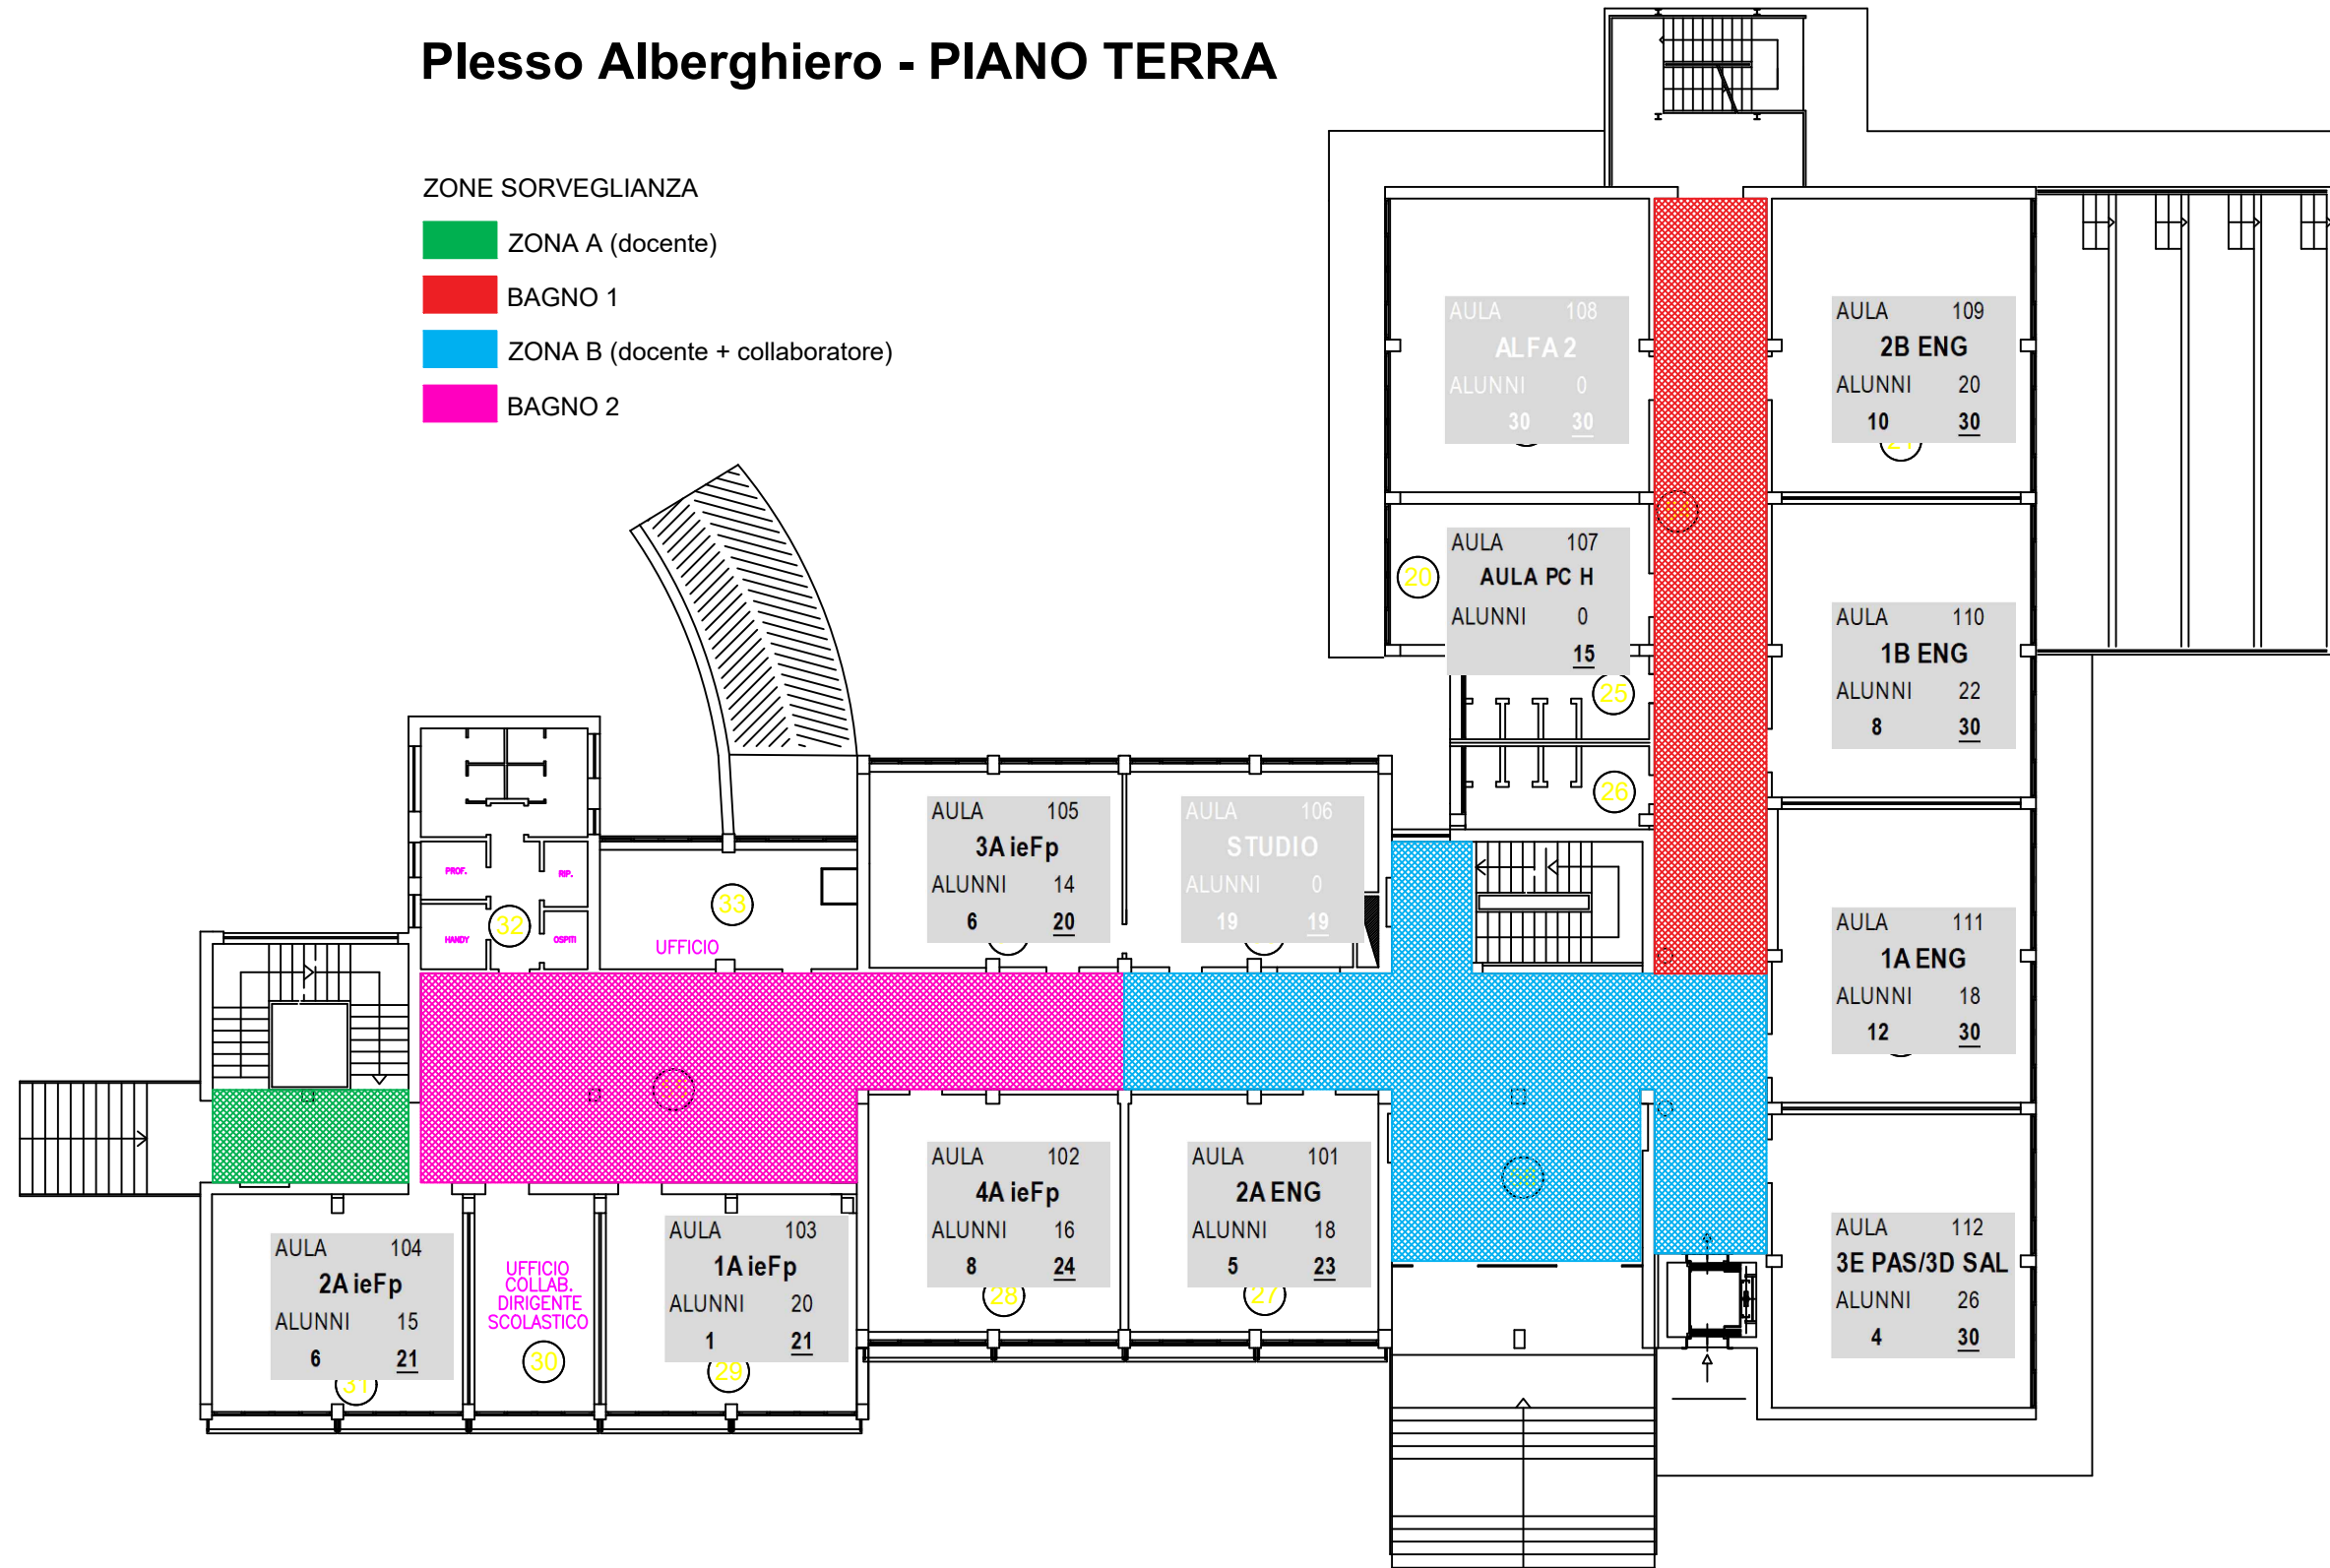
Plesso Alberghiero - PIANO TERRA

ZONE SORVEGLIANZA
ZONA A (docente)
BAGNO 1
ZONA B (docente + collaboratore)
BAGNO 2

AULA 108
ALFA 2
ALUNNI 0
30 30

AULA 109
2B ENG
ALUNNI 20
10 30

AULA 107
AULA PC H
ALUNNI 0
15

20

AULA 110
1B ENG
ALUNNI 22
8 30

25

26

AULA 105
3A ieFp
ALUNNI 14
6 20

AULA 106
STUDIO
ALUNNI 0
19 19

AULA 111
1A ENG
ALUNNI 18
12 30

PROF.
RIP.
HANDY
OSPITI
32
33
UFFICIO

AULA 102
4A ieFp
ALUNNI 16
8 24
28

AULA 101
2A ENG
ALUNNI 18
5 23
27

AULA 112
3E PAS/3D SAL
ALUNNI 26
4 30

AULA 104
2A ieFp
ALUNNI 15
6 21
31

UFFICIO COLLAB. DIRIGENTE SCOLASTICO
30

AULA 103
1A ieFp
ALUNNI 20
1 21
29